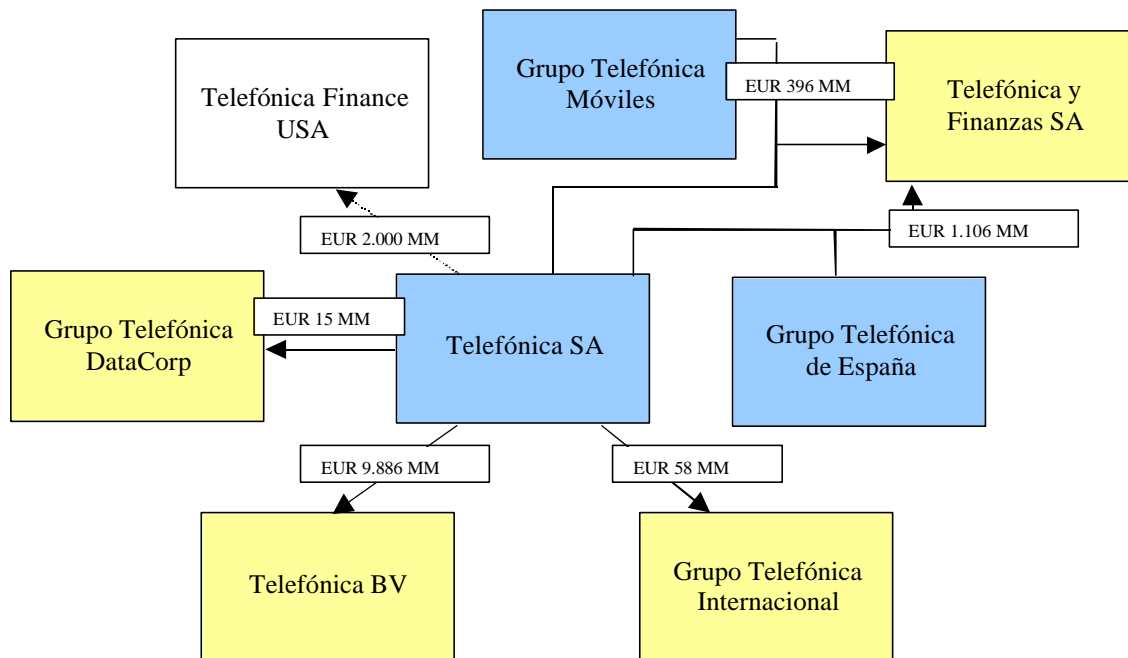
Grupo Telefónica Móviles

EUR 396 MM

Telefónica y Finanzas SA

Telefónica Finance USA

EUR 2.000 MM

EUR 1.106 MM

Grupo Telefónica DataCorp

EUR 15 MM

Telefónica SA

Grupo Telefónica de España

EUR 9.886 MM

EUR 58 MM

Telefónica BV

Grupo Telefónica Internacional